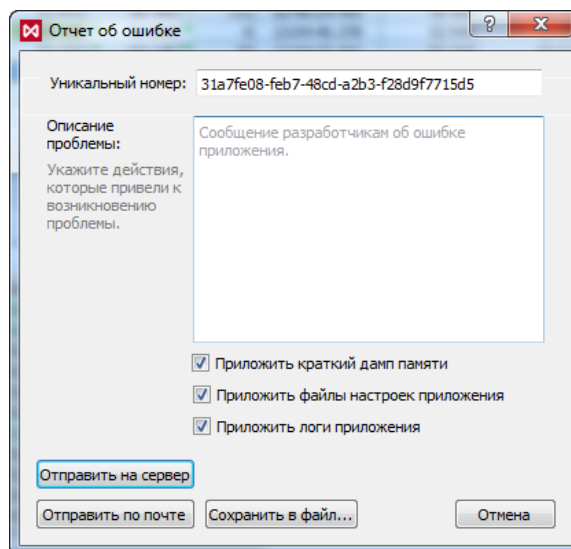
Отчет об ошибке

?

X

Уникальный номер: 31a7fe08-feb7-48cd-a2b3-f28d9f7715d5

Описание проблемы:

Укажите действия, которые привели к возникновению проблемы.

Сообщение разработчикам об ошибке приложения.

Приложить краткий дамп памяти

Приложить файлы настроек приложения

Приложить логи приложения

Отправить на сервер

Отправить по почте

Сохранить в файл...

Отмена